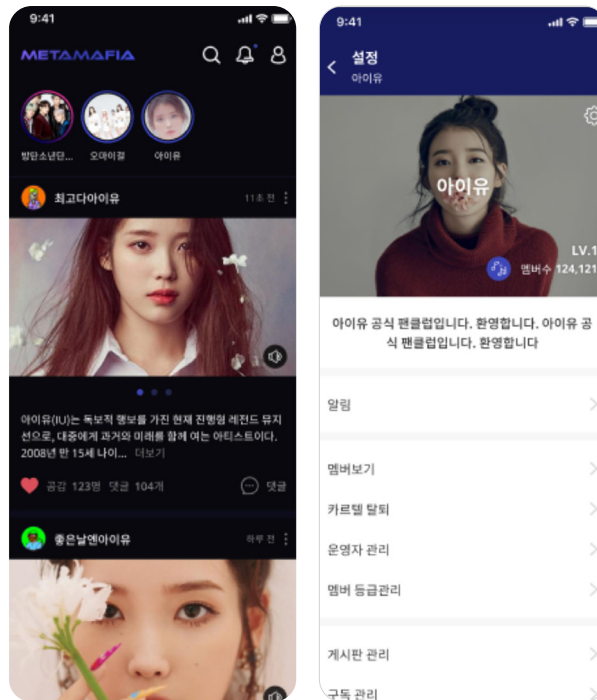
9:41

METAMAFIA

방탄소년단...

오마이걸

아이유

최고다아이유

11초 전

아이유(IU)는 독보적 행보를 가진 현재 진행형 레전드 뮤지션으로, 대중에게 과거와 미래를 함께 여는 아티스트이다. 2008년 만 15세 나이... 더보기

공감 123명 댓글 104개

댓글

좋은날엔아이유

하루 전

9:41

설정

아이유

아이유

LV.1

멤버수 124,121

아이유 공식 팬클럽입니다. 환영합니다. 아이유 공식 팬클럽입니다. 환영합니다

알림

멤버보기

카르텔 탈퇴

운영자 관리

멤버 등급관리

게시판 관리

구독 관리